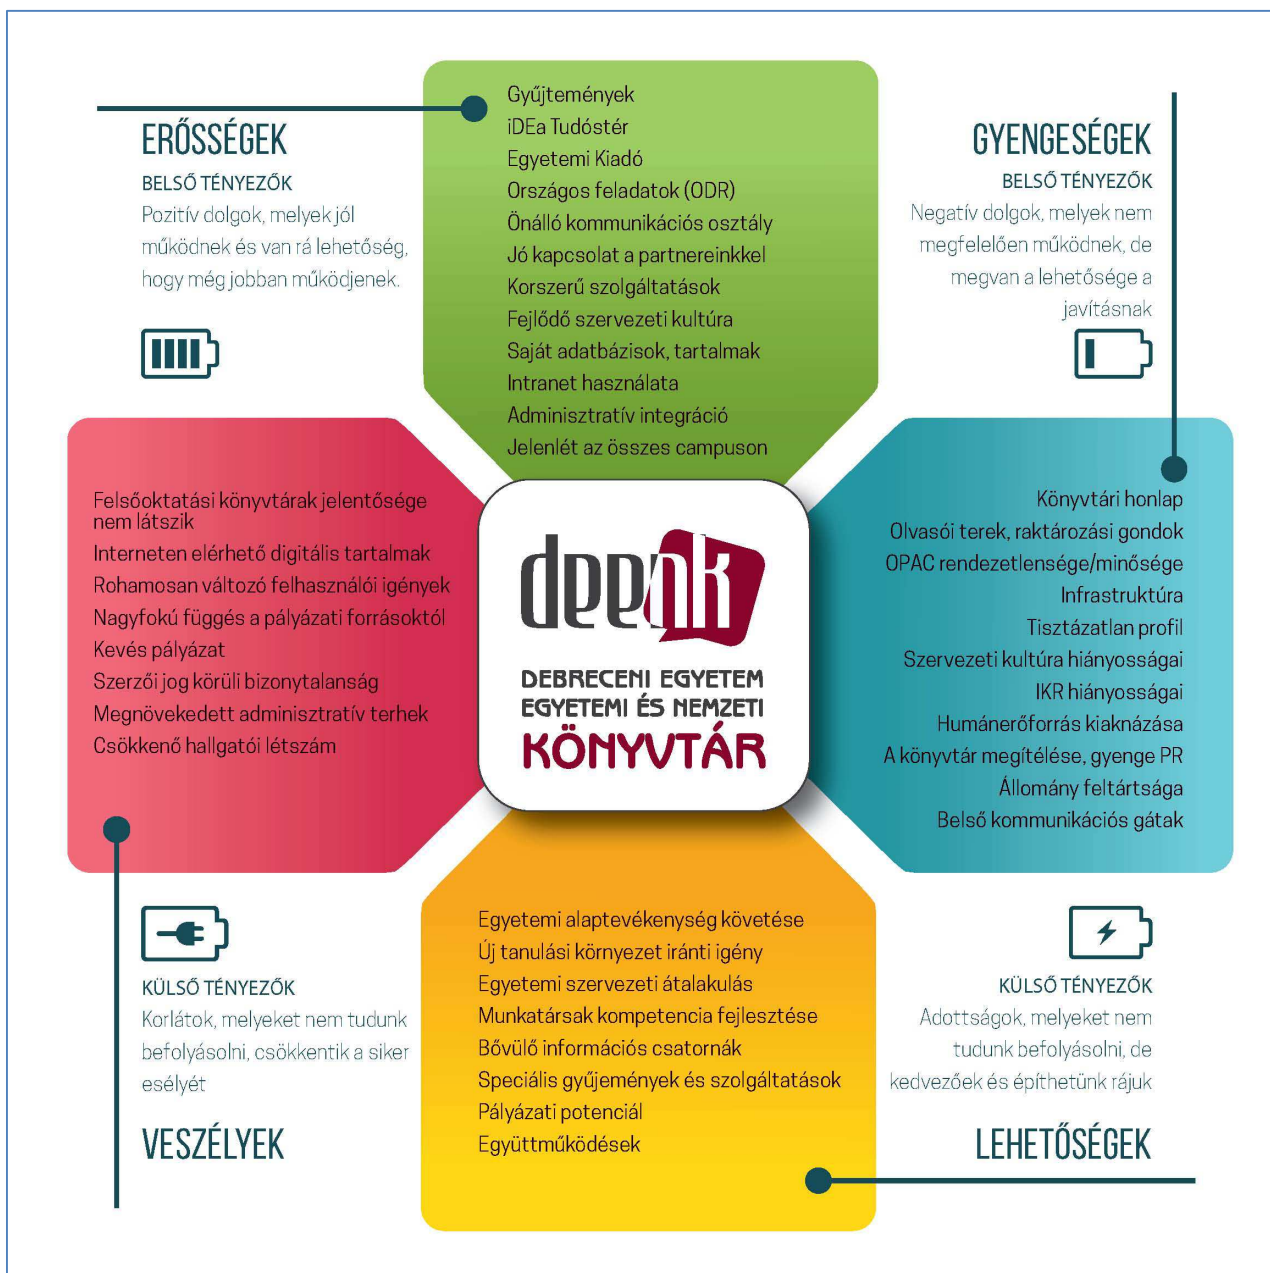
ERŐSSÉGEK
BELSŐ TÉNYEZŐK
Pozitív dolgok, melyek jól működnek és van rá lehetőség, hogy még jobban működjenek.

Gyűjtemények
iDEa Tudóstér
Egyetemi Kiadó
Országos feladatok (ODR)
Önálló kommunikációs osztály
Jó kapcsolat a partnereinkkel
Korszerű szolgáltatások
Fejlődő szervezeti kultúra
Saját adatbázisok, tartalmak
Intranet használata
Adminisztratív integráció
Jelenlét az összes campuson

GYENGESÉGEK
BELSŐ TÉNYEZŐK
Negatív dolgok, melyek nem megfelelően működnek, de megvan a lehetősége a javításnak

Felsőoktatási könyvtárak jelentősége nem látszik
Interneten elérhető digitális tartalmak
Rohamosan változó felhasználói igények
Nagyfokú függés a pályázati forrásoktól
Kevés pályázat
Szerzői jog körüli bizonytalanság
Megnövekedett adminisztratív terhek
Csökkenő hallgatói létszám

deenk
DEBRECENI EGYETEM
EGYETEMI ÉS NEMZETI
KÖNYVTÁR

Könyvtári honlap
Olvasói terek, raktározási gondok
OPAC rendezetlensége/minősége
Infrastruktúra
Tisztázatlan profil
Szervezeti kultúra hiányosságai
IKR hiányosságai
Humánerőforrás kiaknázása
A könyvtár megítélése, gyenge PR
Állomány feltártsága
Belső kommunikációs gátak

KÜLSŐ TÉNYEZŐK
Korlátok, melyeket nem tudunk befolyásolni, csökkentik a siker esélyét
VESZÉLYEK

Egyetemi alaptevékenység követése
Új tanulási környezet iránti igény
Egyetemi szervezeti átalakulás
Munkatársak kompetencia fejlesztése
Bővülő információs csatornák
Speciális gyűjtemények és szolgáltatások
Pályázati potenciál
Együttműködések

KÜLSŐ TÉNYEZŐK
Adottságok, melyeket nem tudunk befolyásolni, de kedvezőek és építhetünk rájuk
LEHETŐSÉGEK